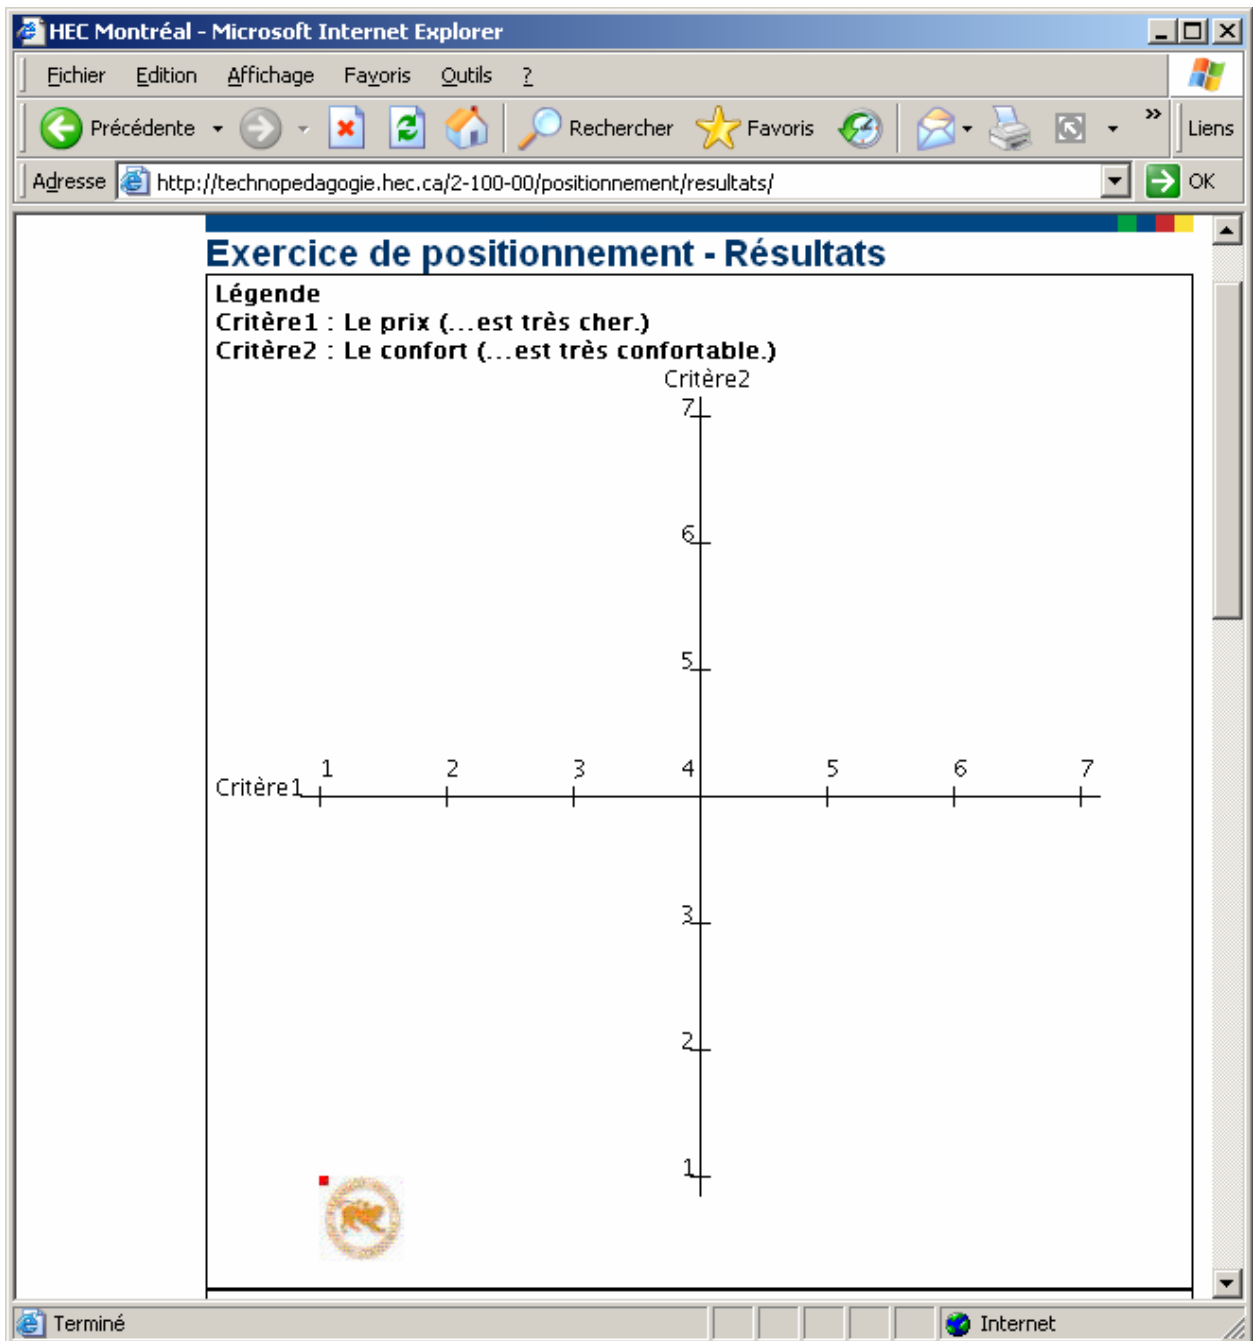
HEC Montréal - Microsoft Internet Explorer

Fichier Edition Affichage Favoris Outils ?

Précédente Rechercher Favoris Liens

Adresse http://technopedagogie.hec.ca/2-100-00/positionnement/resultats/ OK

Exercice de positionnement - Résultats

Légende
Critère1 : Le prix (...est très cher.)
Critère2 : Le confort (...est très confortable.)

Critère2
7
6
5
Critère1 1 2 3 4 5 6 7
3
2
1

Terminé Internet